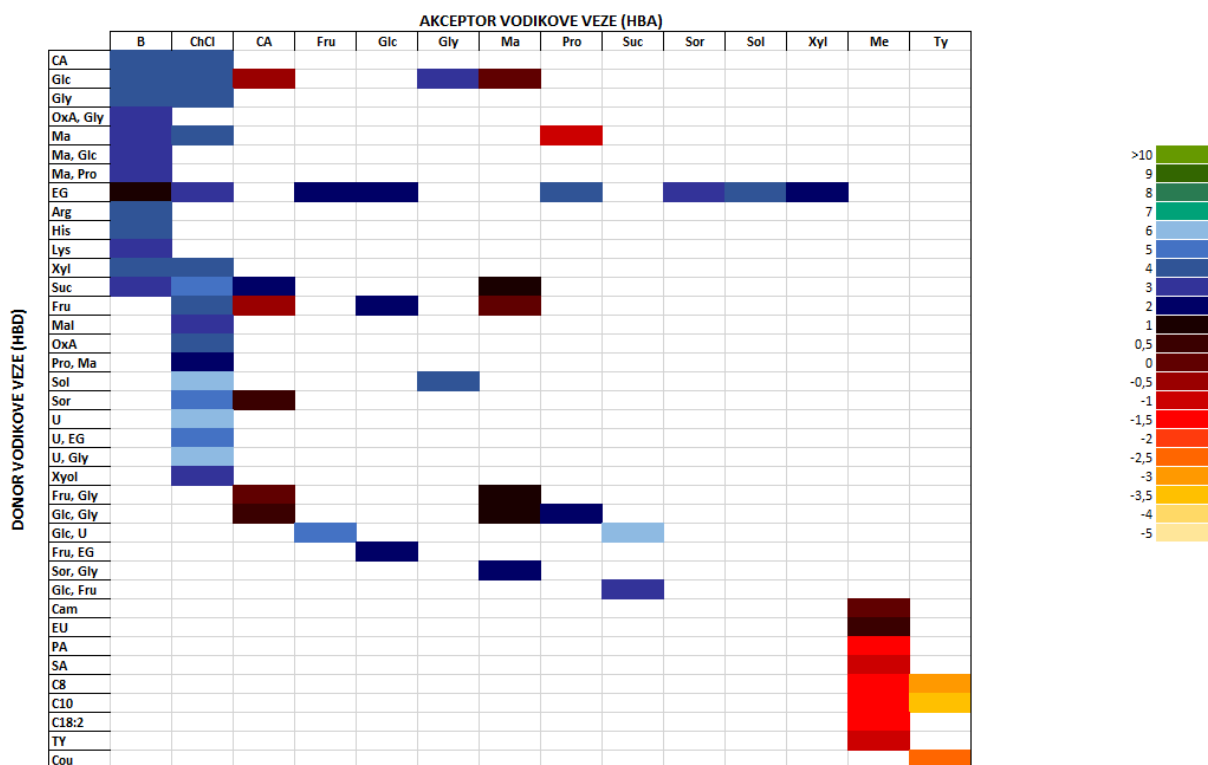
AKCEPTOR VODIKOVE VEZE (HBA)

|  | B | ChCl | CA | Fru | Glc | Gly | Ma | Pro | Suc | Sor | Sol | Xyl | Me | Ty |
|---|---|---|---|---|---|---|---|---|---|---|---|---|---|---|
| CA | | | | | | | | | | | | | | |
| Glc | | | | | | | | | | | | | | |
| Gly | | | | | | | | | | | | | | |
| OxA, Gly | | | | | | | | | | | | | | |
| Ma | | | | | | | | | | | | | | |
| Ma, Glc | | | | | | | | | | | | | | |
| Ma, Pro | | | | | | | | | | | | | | |
| EG | | | | | | | | | | | | | | |
| Arg | | | | | | | | | | | | | | |
| His | | | | | | | | | | | | | | |
| Lys | | | | | | | | | | | | | | |
| Xyl | | | | | | | | | | | | | | |
| Suc | | | | | | | | | | | | | | |
| Fru | | | | | | | | | | | | | | |
| Mal | | | | | | | | | | | | | | |
| OxA | | | | | | | | | | | | | | |
| Pro, Ma | | | | | | | | | | | | | | |
| Sol | | | | | | | | | | | | | | |
| Sor | | | | | | | | | | | | | | |
| U | | | | | | | | | | | | | | |
| U, EG | | | | | | | | | | | | | | |
| U, Gly | | | | | | | | | | | | | | |
| Xyol | | | | | | | | | | | | | | |
| Fru, Gly | | | | | | | | | | | | | | |
| Glc, Gly | | | | | | | | | | | | | | |
| Glc, U | | | | | | | | | | | | | | |
| Fru, EG | | | | | | | | | | | | | | |
| Sor, Gly | | | | | | | | | | | | | | |
| Glc, Fru | | | | | | | | | | | | | | |
| Cam | | | | | | | | | | | | | | |
| EU | | | | | | | | | | | | | | |
| PA | | | | | | | | | | | | | | |
| SA | | | | | | | | | | | | | | |
| C8 | | | | | | | | | | | | | | |
| C10 | | | | | | | | | | | | | | |
| C18:2 | | | | | | | | | | | | | | |
| TY | | | | | | | | | | | | | | |
| Cou | | | | | | | | | | | | | | |

DONOR VODIKOVE VEZE (HBD)

>10
9
8
7
6
5
4
3
2
1
0,5
0
-0,5
-1
-1,5
-2
-2,5
-3
-3,5
-4
-5